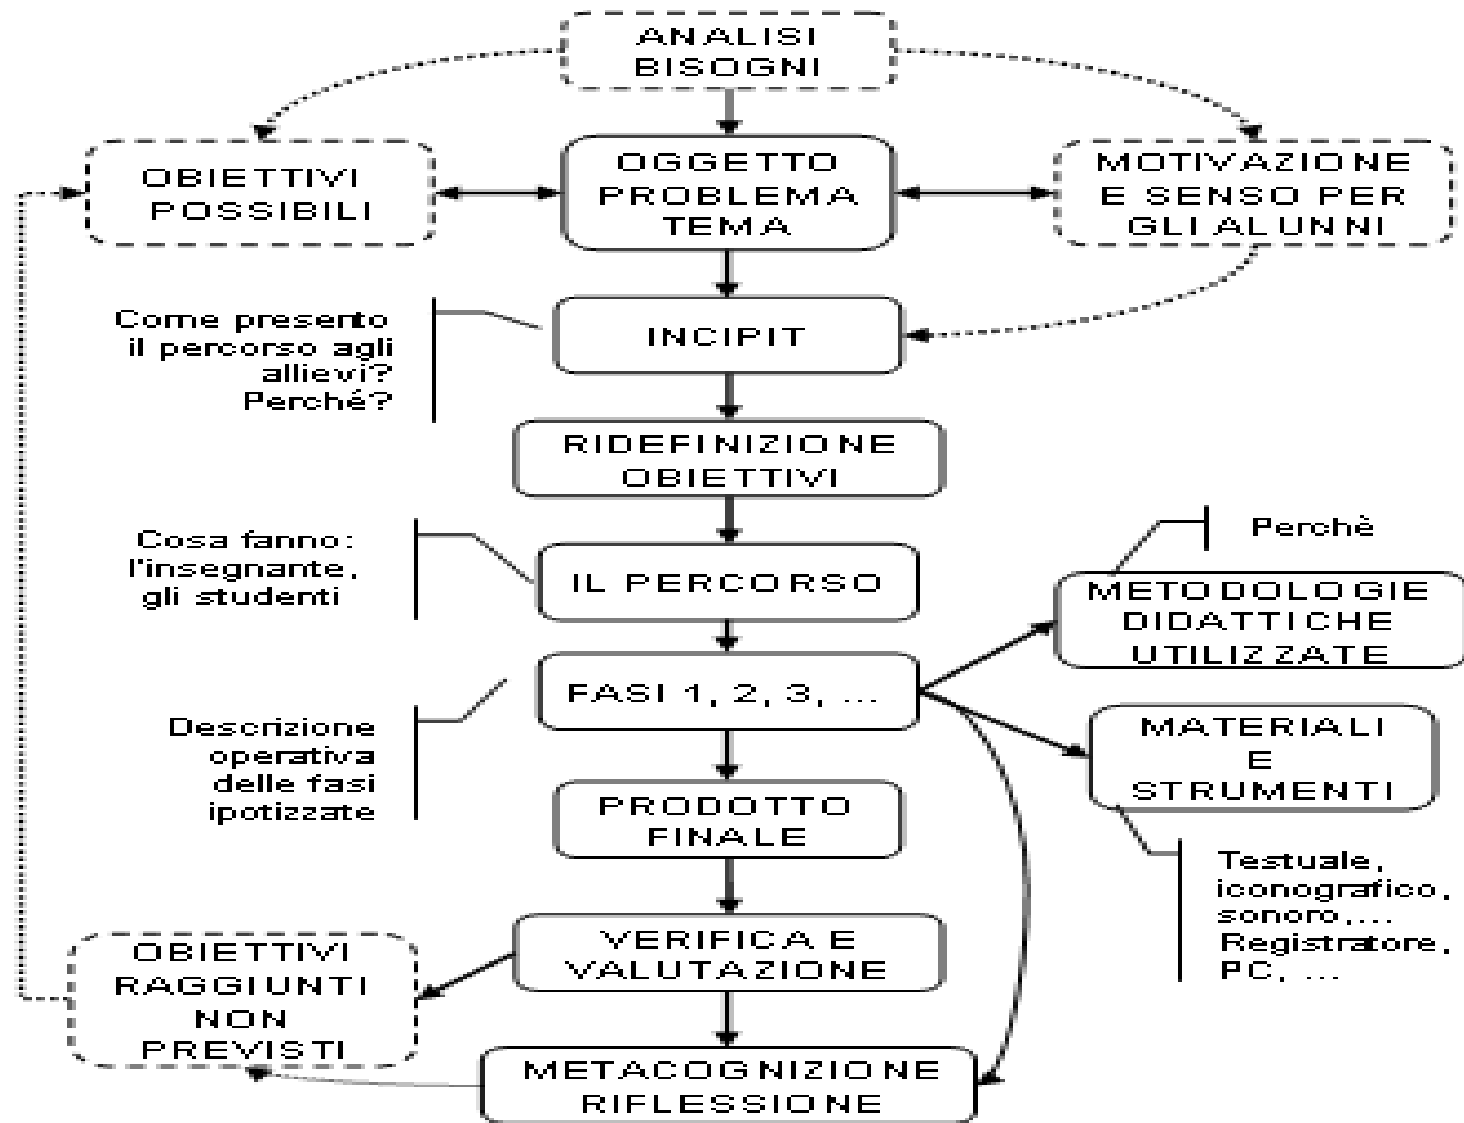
ANALISI BISOGNI

OBIETTIVI POSSIBILI

OGGETTO PROBLEMA TEMA

MOTIVAZIONE E SENSO PER GLI ALUNNI

Come presento il percorso agli allievi? Perché?

INCIPIT

RIDEFINIZIONE OBIETTIVI

Cosa fanno: l'insegnante, gli studenti

IL PERCORSO

Perchè

METODOLOGIE DIDATTICHE UTILIZZATE

FASI 1, 2, 3, ...

Descrizione operativa delle fasi ipotizzate

MATERIALI E STRUMENTI

PRODOTTO FINALE

Testuale, iconografico, sonoro,... Registratore, PC, ...

VERIFICA E VALUTAZIONE

OBIETTIVI RAGGIUNTI NON PREVISTI

METACOGNIZIONE RIFLESSIONE